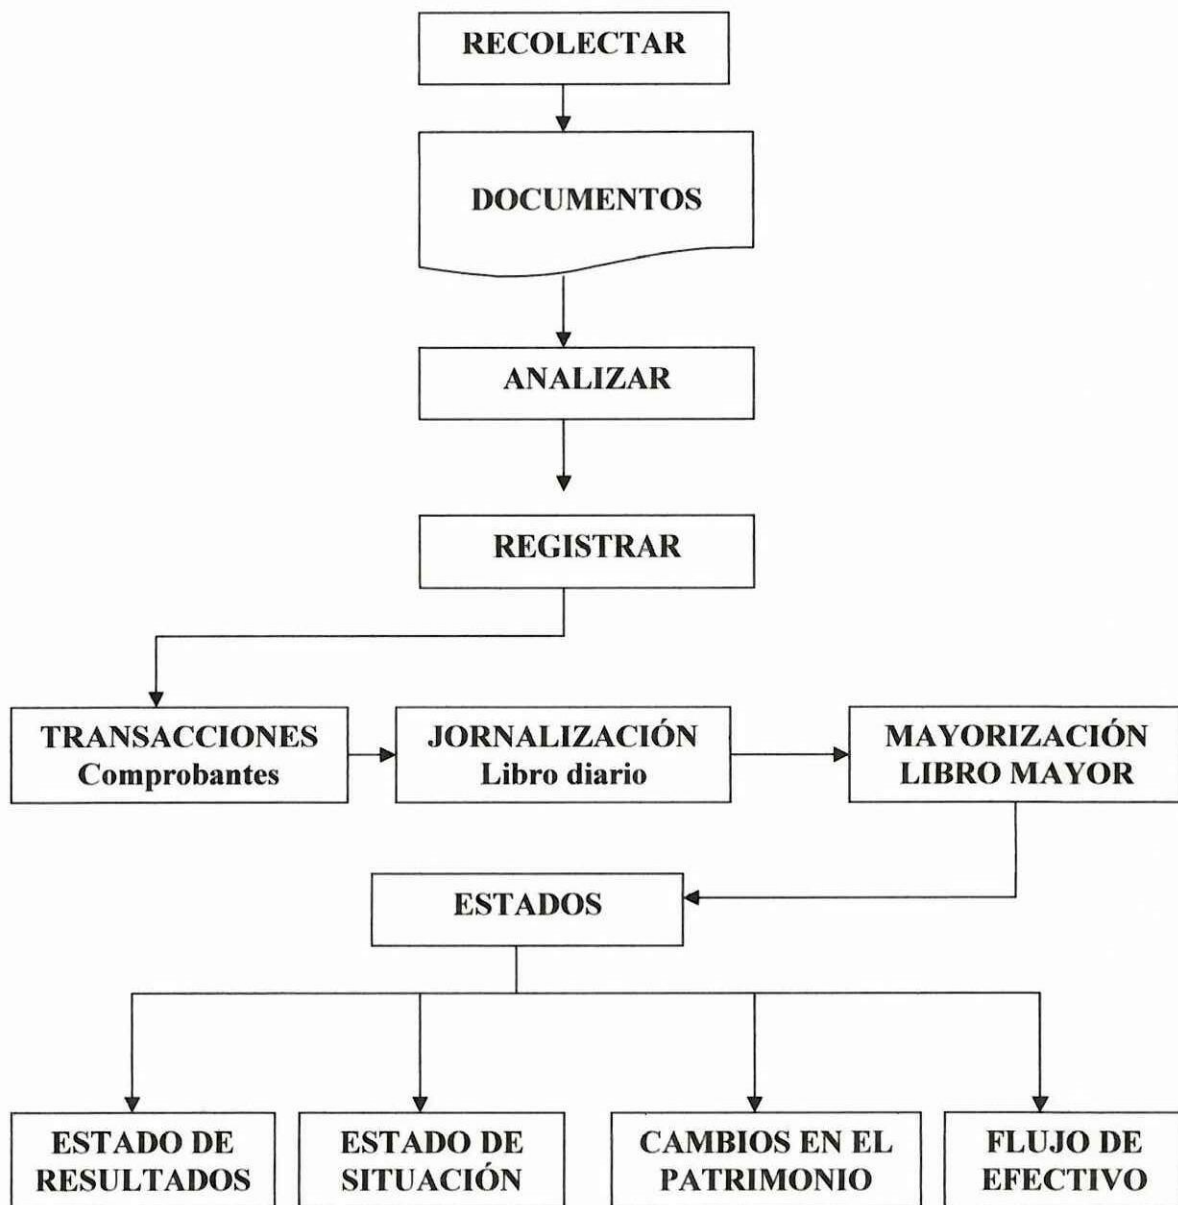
RECOLECTAR

DOCUMENTOS

ANALIZAR

REGISTRAR

TRANSACCIONES
Comprobantes

JORNALIZACIÓN
Libro diario

MAYORIZACIÓN
LIBRO MAYOR

ESTADOS

ESTADO DE
RESULTADOS

ESTADO DE
SITUACIÓN

CAMBIOS EN EL
PATRIMONIO

FLUJO DE
EFECTIVO